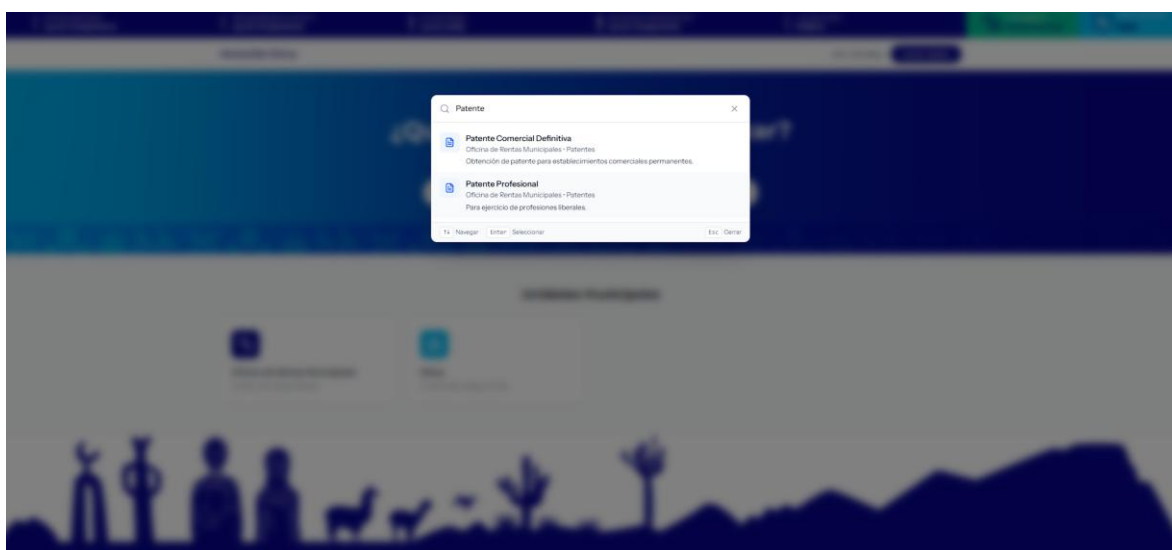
Patente

Patente Comercial Definitiva
Oficina de Rentas Municipales - Patentes
Obtención de patente para establecimientos comerciales permanentes.

Patente Profesional
Oficina de Rentas Municipales - Patentes
Para ejercicio de profesiones liberales.

↑↓ Navegar Enter Seleccionar Esc Cerrar